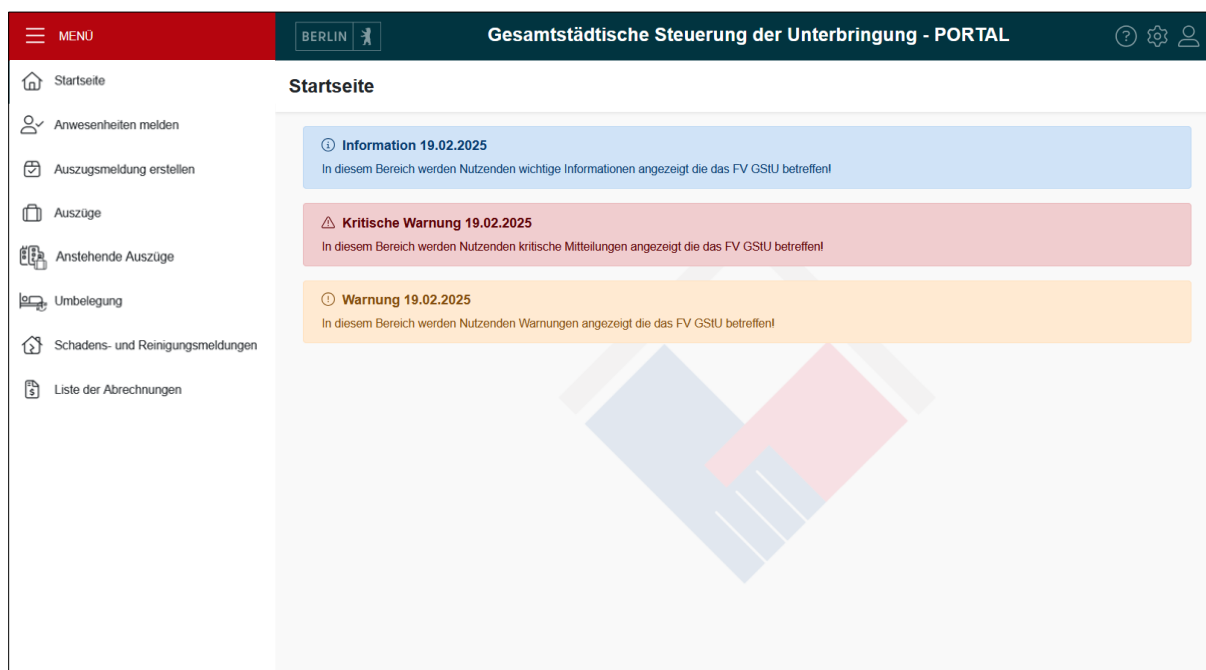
MENÜ

BERLIN

Gesamtstädtische Steuerung der Unterbringung - PORTAL

Startseite

Anwesenheiten melden

Auszugsmeldung erstellen

Auszüge

Anstehende Auszüge

Umbelegung

Schadens- und Reinigungsmeldungen

Liste der Abrechnungen

Startseite

Information 19.02.2025
In diesem Bereich werden Nutzenden wichtige Informationen angezeigt die das FV GStU betreffen!

Kritische Warnung 19.02.2025
In diesem Bereich werden Nutzenden kritische Mitteilungen angezeigt die das FV GStU betreffen!

Warnung 19.02.2025
In diesem Bereich werden Nutzenden Warnungen angezeigt die das FV GStU betreffen!